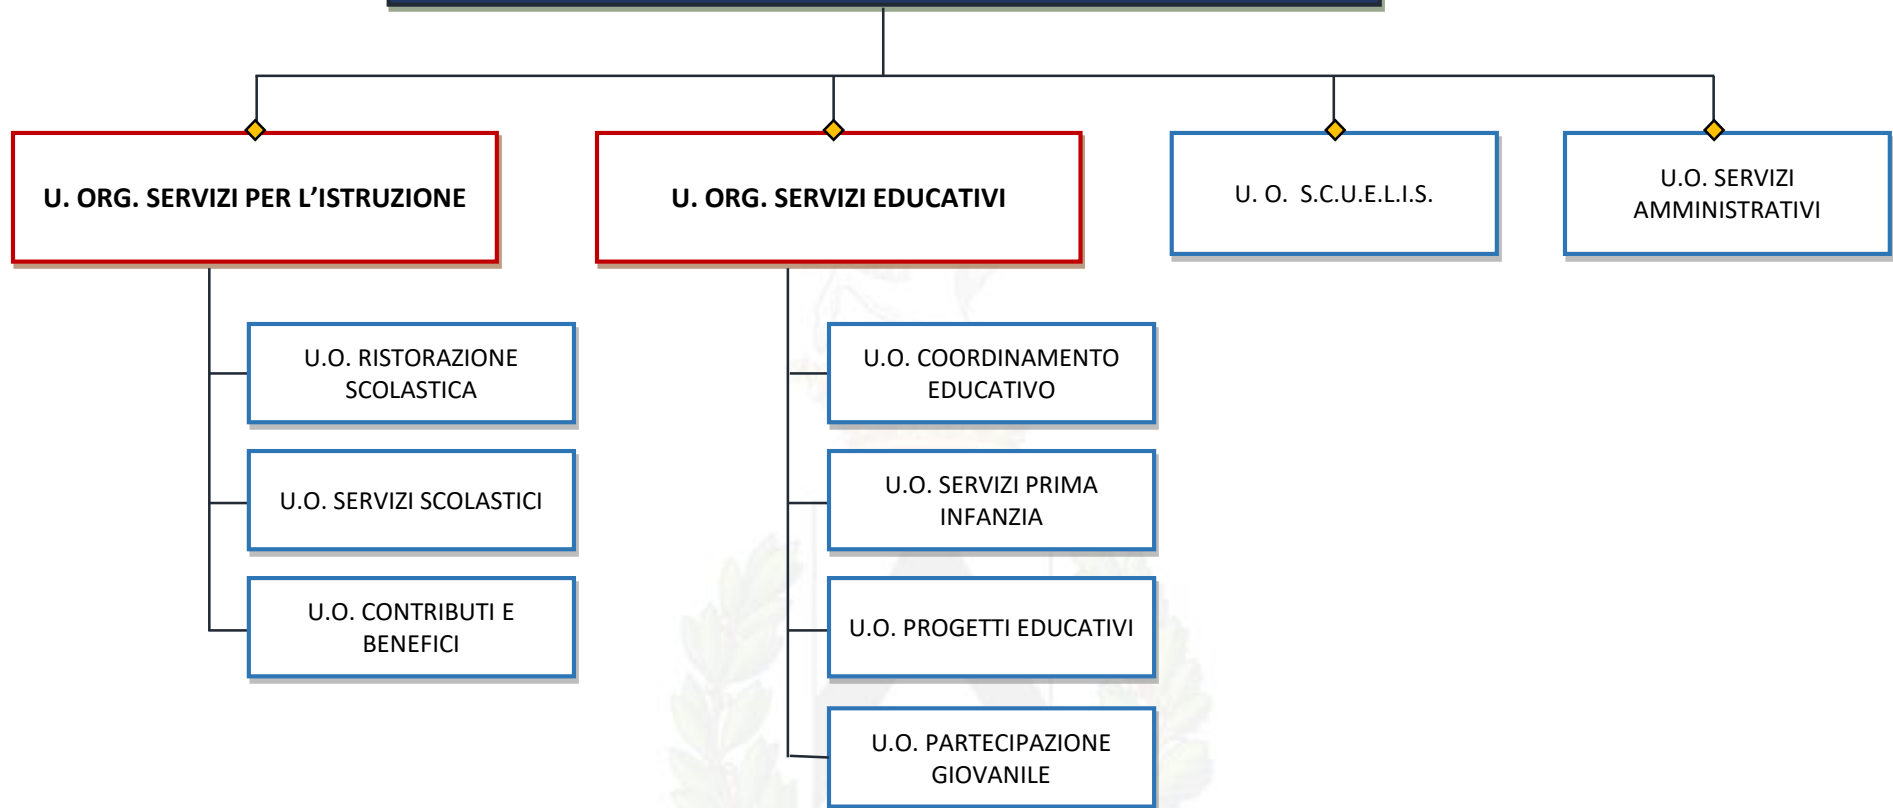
U. ORG. SERVIZI PER L'ISTRUZIONE

U.O. RISTORAZIONE SCOLASTICA

U.O. SERVIZI SCOLASTICI

U.O. CONTRIBUTI E BENEFICI

U. ORG. SERVIZI EDUCATIVI

U.O. COORDINAMENTO EDUCATIVO

U.O. SERVIZI PRIMA INFANZIA

U.O. PROGETTI EDUCATIVI

U.O. PARTECIPAZIONE GIOVANILE

U. O. S.C.U.E.L.I.S.

U.O. SERVIZI AMMINISTRATIVI